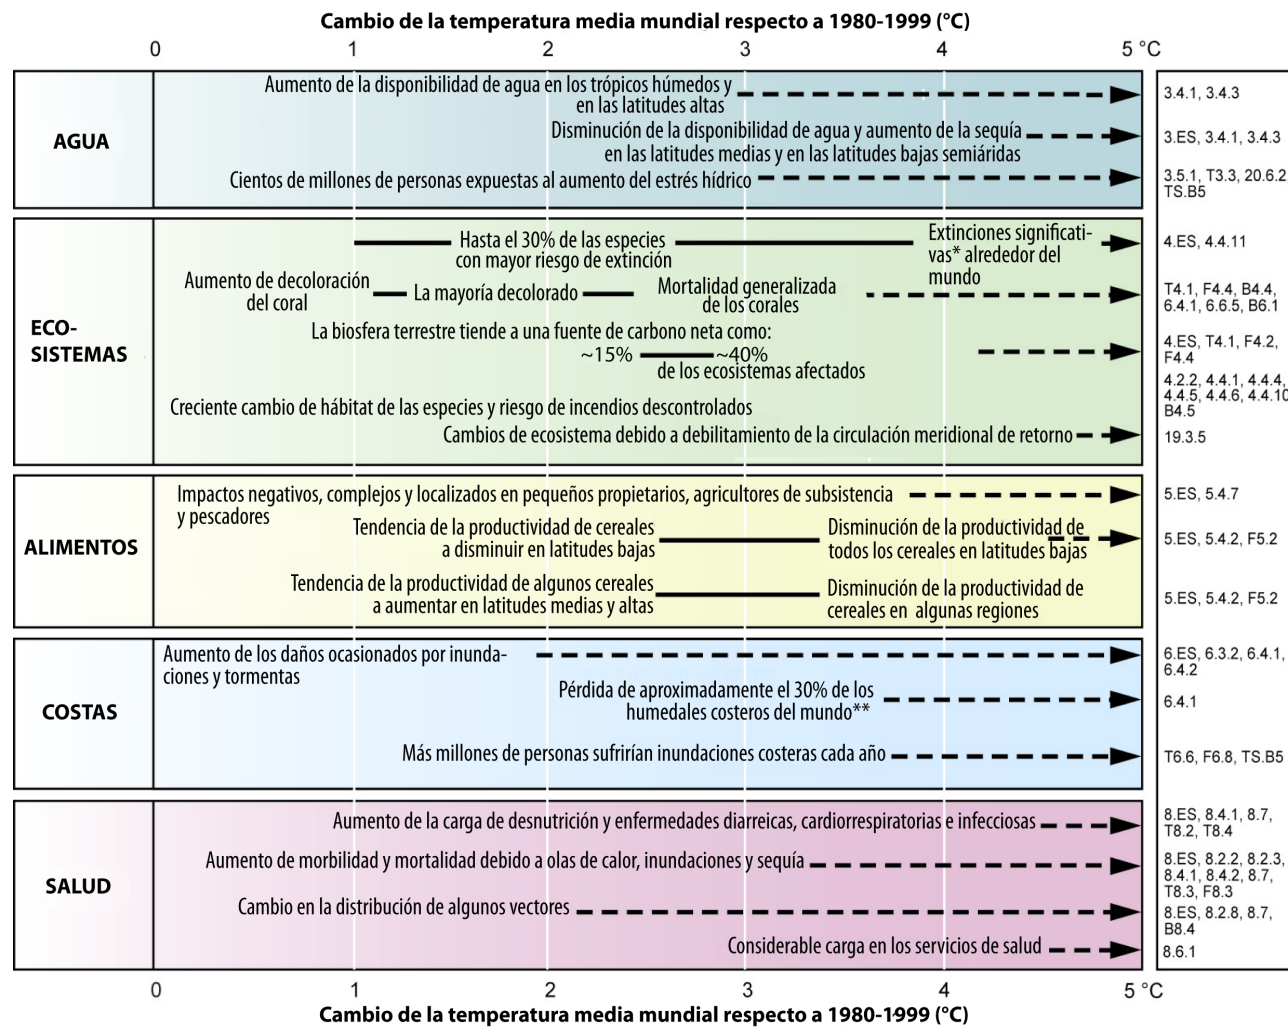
Cambio de la temperatura media mundial respecto a 1980-1999 (°C)

0 1 2 3 4 5 °C

AGUA

Aumento de la disponibilidad de agua en los trópicos húmedos y en las latitudes altas

3.4.1, 3.4.3

Disminución de la disponibilidad de agua y aumento de la sequía en las latitudes medias y en las latitudes bajas semiáridas

3.ES, 3.4.1, 3.4.3

Cientos de millones de personas expuestas al aumento del estrés hídrico

3.5.1, T3.3, 20.6.2, TS.B5

ECO-SISTEMAS

Hasta el 30% de las especies con mayor riesgo de extinción

Extinciones significativas* alrededor del mundo

4.ES, 4.4.11

Aumento de decoloración del coral

La mayoría decolorado

Mortalidad generalizada de los corales

T4.1, F4.4, B4.4, 6.4.1, 6.6.5, B6.1

La biosfera terrestre tiende a una fuente de carbono neta como:

~15% ~40% de los ecosistemas afectados

4.ES, T4.1, F4.2, F4.4

Creciente cambio de hábitat de las especies y riesgo de incendios descontrolados

4.2.2, 4.4.1, 4.4.4, 4.4.5, 4.4.6, 4.4.10, B4.5

Cambios de ecosistema debido a debilitamiento de la circulación meridional de retorno

19.3.5

ALIMENTOS

Impactos negativos, complejos y localizados en pequeños propietarios, agricultores de subsistencia y pescadores

5.ES, 5.4.7

Tendencia de la productividad de cereales a disminuir en latitudes bajas

Disminución de la productividad de todos los cereales en latitudes bajas

5.ES, 5.4.2, F5.2

Tendencia de la productividad de algunos cereales a aumentar en latitudes medias y altas

Disminución de la productividad de cereales en algunas regiones

5.ES, 5.4.2, F5.2

COSTAS

Aumento de los daños ocasionados por inundaciones y tormentas

6.ES, 6.3.2, 6.4.1, 6.4.2

Pérdida de aproximadamente el 30% de los humedales costeros del mundo**

6.4.1

Más millones de personas sufrirían inundaciones costeras cada año

T6.6, F6.8, TS.B5

SALUD

Aumento de la carga de desnutrición y enfermedades diarreicas, cardiorrespiratorias e infecciosas

8.ES, 8.4.1, 8.7, T8.2, T8.4

Aumento de morbilidad y mortalidad debido a olas de calor, inundaciones y sequía

8.ES, 8.2.2, 8.2.3, 8.4.1, 8.4.2, 8.7, T8.3, F8.3

Cambio en la distribución de algunos vectores

8.ES, 8.2.8, 8.7, B8.4

Considerable carga en los servicios de salud

8.6.1

0 1 2 3 4 5 °C

Cambio de la temperatura media mundial respecto a 1980-1999 (°C)